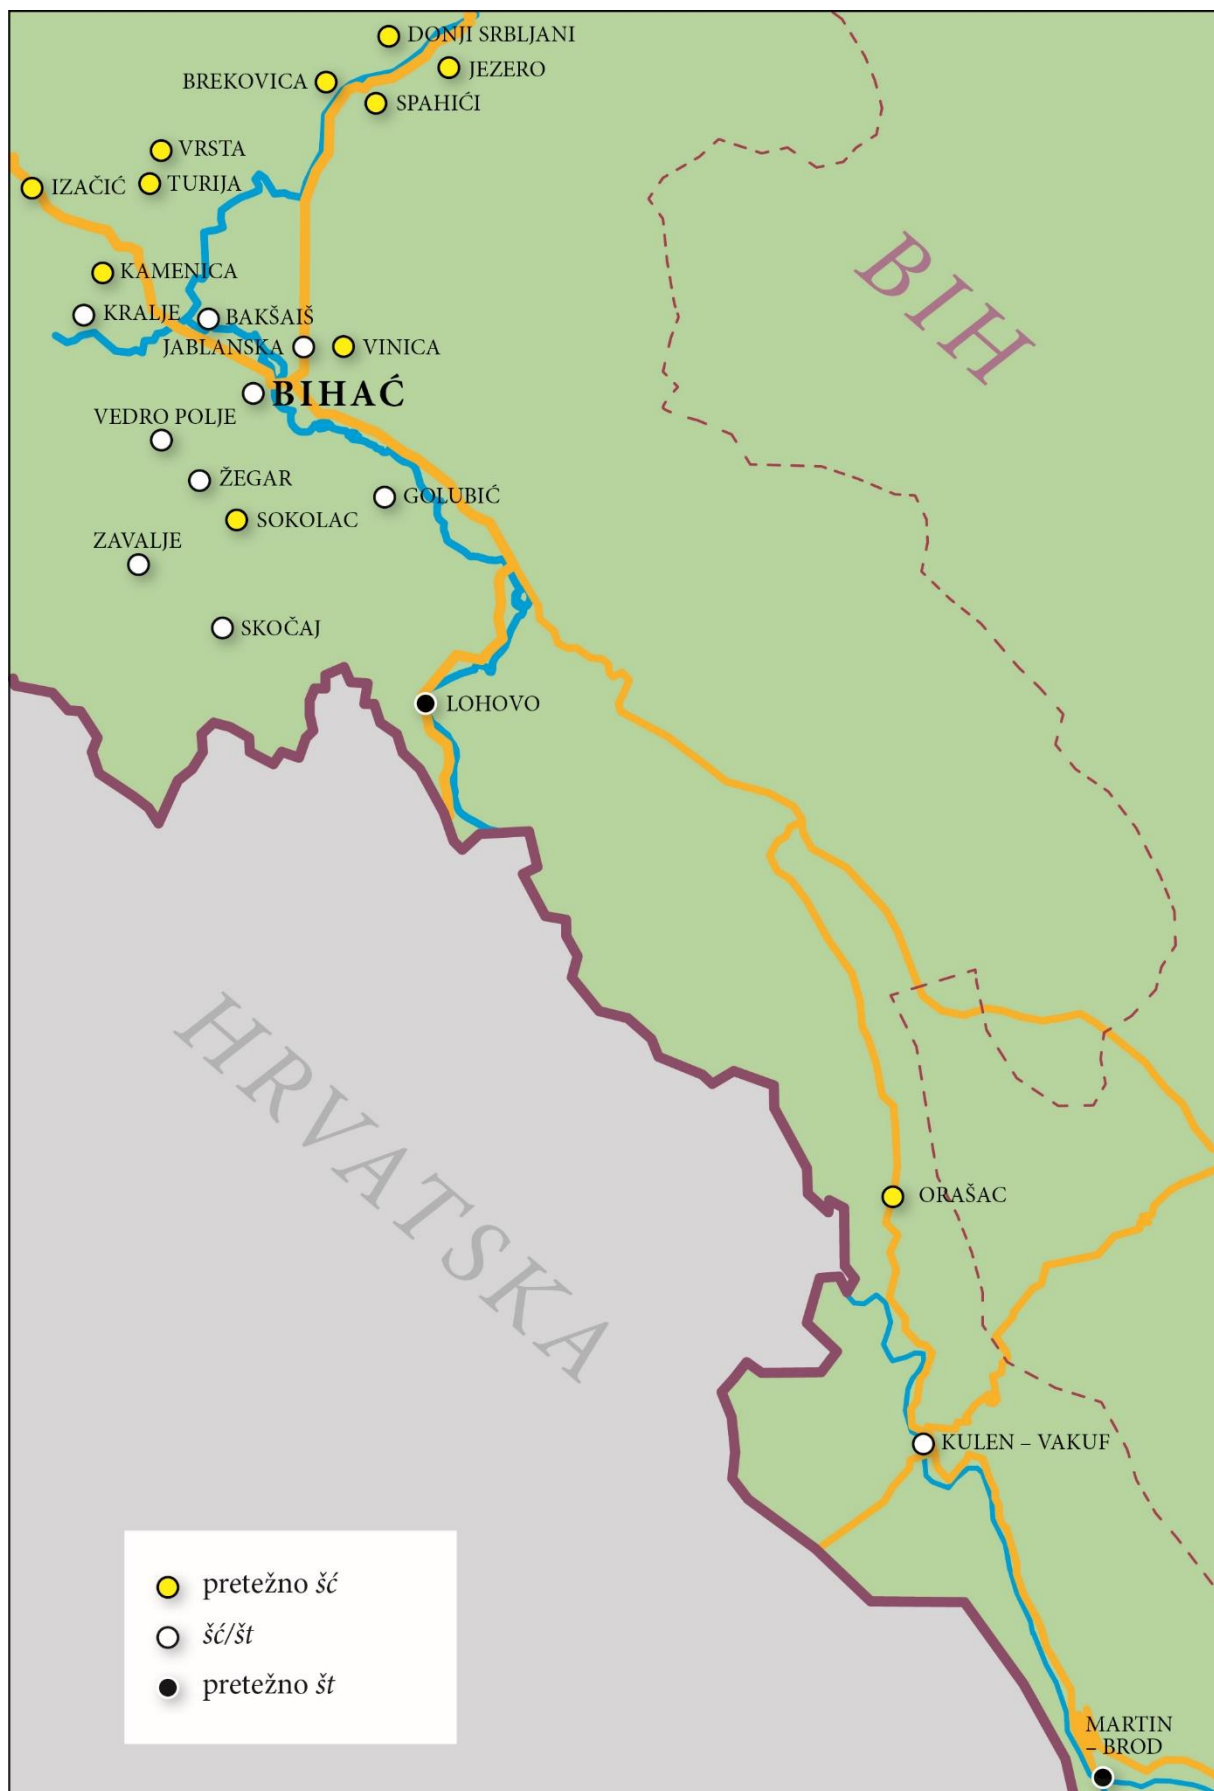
DONJI SRBLJANI
JEZERO
BREKOVICA
SPAHIĆI
VRSTA
IZAČIĆ
TURIJA
KAMENICA
KRALJE
BAKŠAIŠ
JABLANSKA
VINICA
BIHAĆ
VEDRO POLJE
ŽEGAR
GOLUBIĆ
SOKOLAC
ZAVALJE
SKOČAJ
LOHOVO
BIH
HRVATSKA
ORAŠAC
KULEN – VAKUF
MARTIN – BROD

pretežno šć
šć/št
pretežno št